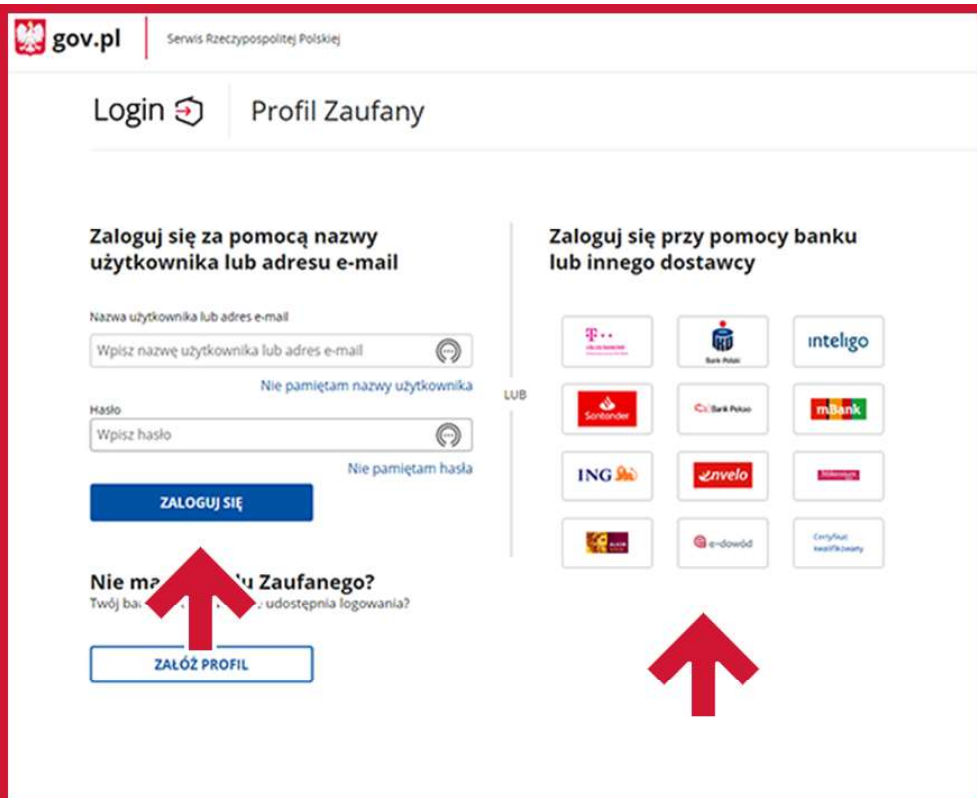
gov.pl

Serwis Rzeczypospolitej Polskiej

Login

Profil Zaufany

Zaloguj się za pomocą nazwy użytkownika lub adresu e-mail

Nazwa użytkownika lub adres e-mail

Wpisz nazwę użytkownika lub adres e-mail

Nie pamiętam nazwy użytkownika

Hasło

Wpisz hasło

Nie pamiętam hasła

ZALOGUJ SIĘ

Nie ma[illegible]u Zaufanego?

Twój ba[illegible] udostępnia logowania?

ZAŁÓŻ PROFIL

LUB

Zaloguj się przy pomocy banku lub innego dostawcy

T

Bank Polski

inteligo

Santander

Bank Pekao

mBank

ING

envelo

Millennium

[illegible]

e-dowód

Certyfikat kwalifikowany